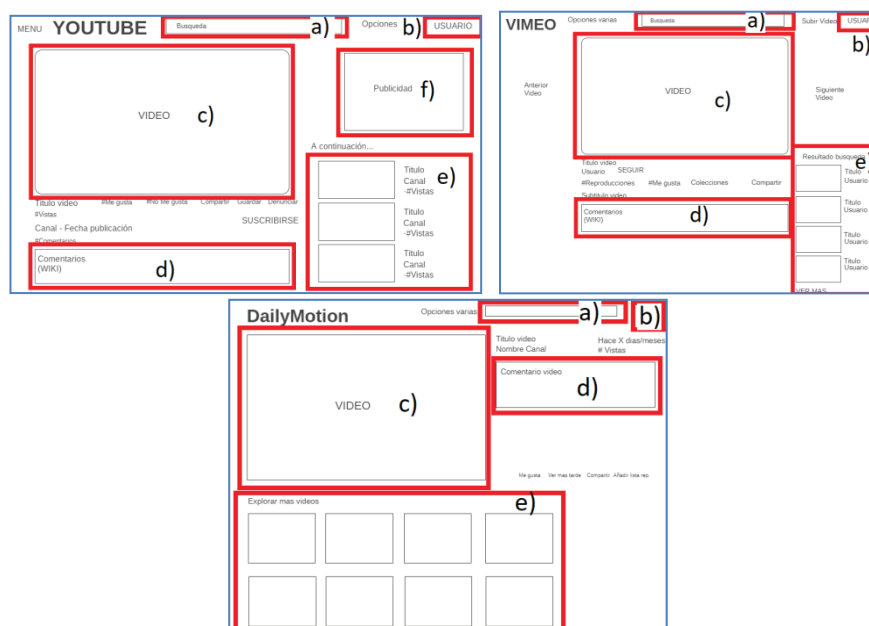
MENU YOUTUBE
Busqueda
a)
Opciones b) USUARIO
VIDEO c)
Publicidad f)
A continuación...
Titulo video #Me gusta #No Me gusta Compartir Guardar Denunciar
#Vistas
Canal - Fecha publicación
#Comentarios
SUSCRIBIRSE
Titulo Canal -#Vistas e)
Titulo Canal -#Vistas
Titulo Canal -#Vistas
Comentarios (WIKI) d)

VIMEO Opciones varias
Busqueta
a)
Subir Video USUAR
b)
Anterior Video
VIDEO c)
Siguiente Video
Resultado busqueda e
Titulo video
Usuario SEGUIR
#Reproducciones #Me gusta Colecciones Compartir
Subtitulo video
Comentarios (WIKI) d)
Titulo Usuario
Titulo Usuario
Titulo Usuario
Titulo Usuario
VER MAS

DailyMotion
Opciones varias
a)
b)
Titulo video
Nombre Canal
Hace X dias/meses
# Vistas
VIDEO c)
Comentario video d)
Me gusta Ver mas tarde Compartir Añadir lista rep.
Explorar mas videos
e)